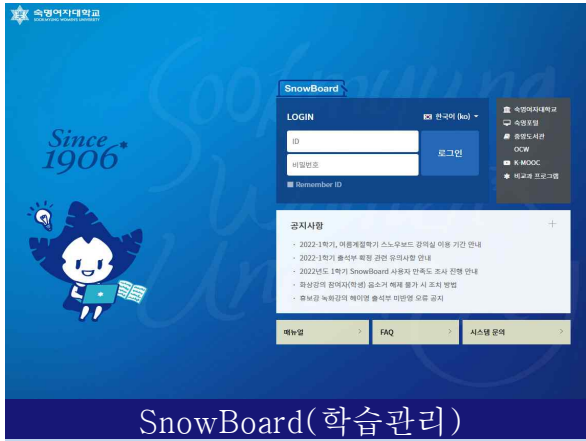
숙명여자대학교
SOOKMYUNG WOMEN'S UNIVERSITY

Since 1906*

SnowBoard

LOGIN

한국어 (ko)

ID

비밀번호

로그인

Remember ID

숙명여자대학교
숙명포털
중앙도서관
OCW
K-MOOC
비교과 프로그램

공지사항

+

2022-1학기, 여름계절학기 스노우보드 강의실 이용 기간 안내
2022-1학기 출석부 퇴장 관련 유의사항 안내
2022년도 1학기 SnowBoard 사용자 만족도 조사 진행 안내
화상강의 참여자(학생) 음소거 해제 불가 시 조치 방법
휴보강 녹화강의 예약형 출석부 미반영 오류 공지

매뉴얼

FAQ

시스템 문의

SnowBoard(학습관리)